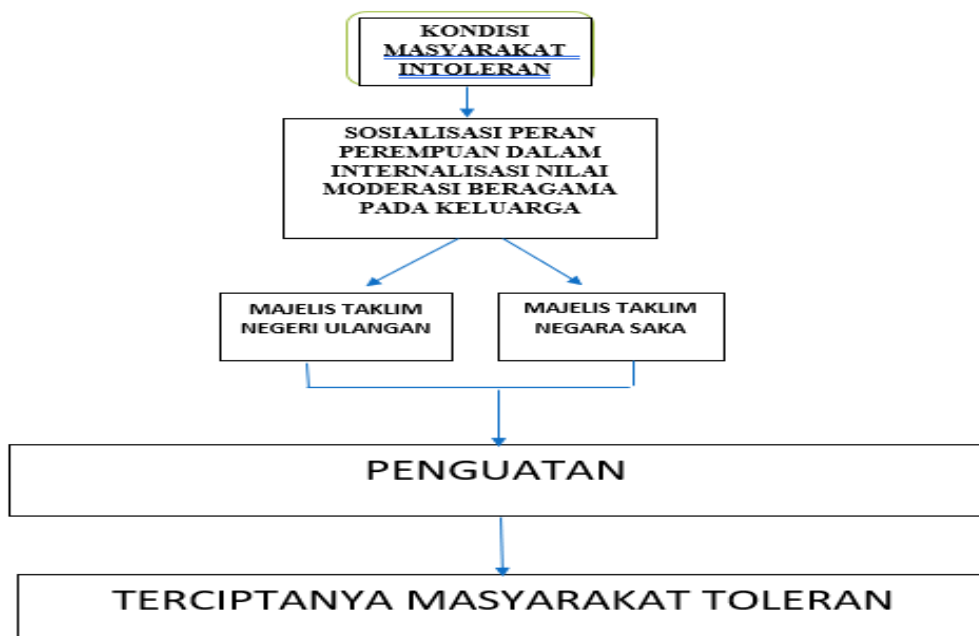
KONDISI MASYARAKAT INTOLERAN

SOSIALISASI PERAN PEREMPUAN DALAM INTERNALISASI NILAI MODERASI BERAGAMA PADA KELUARGA

MAJELIS TAKLIM NEGERI ULANGAN

MAJELIS TAKLIM NEGARA SAKA

PENGUATAN

TERCIPTANYA MASYARAKAT TOLERAN